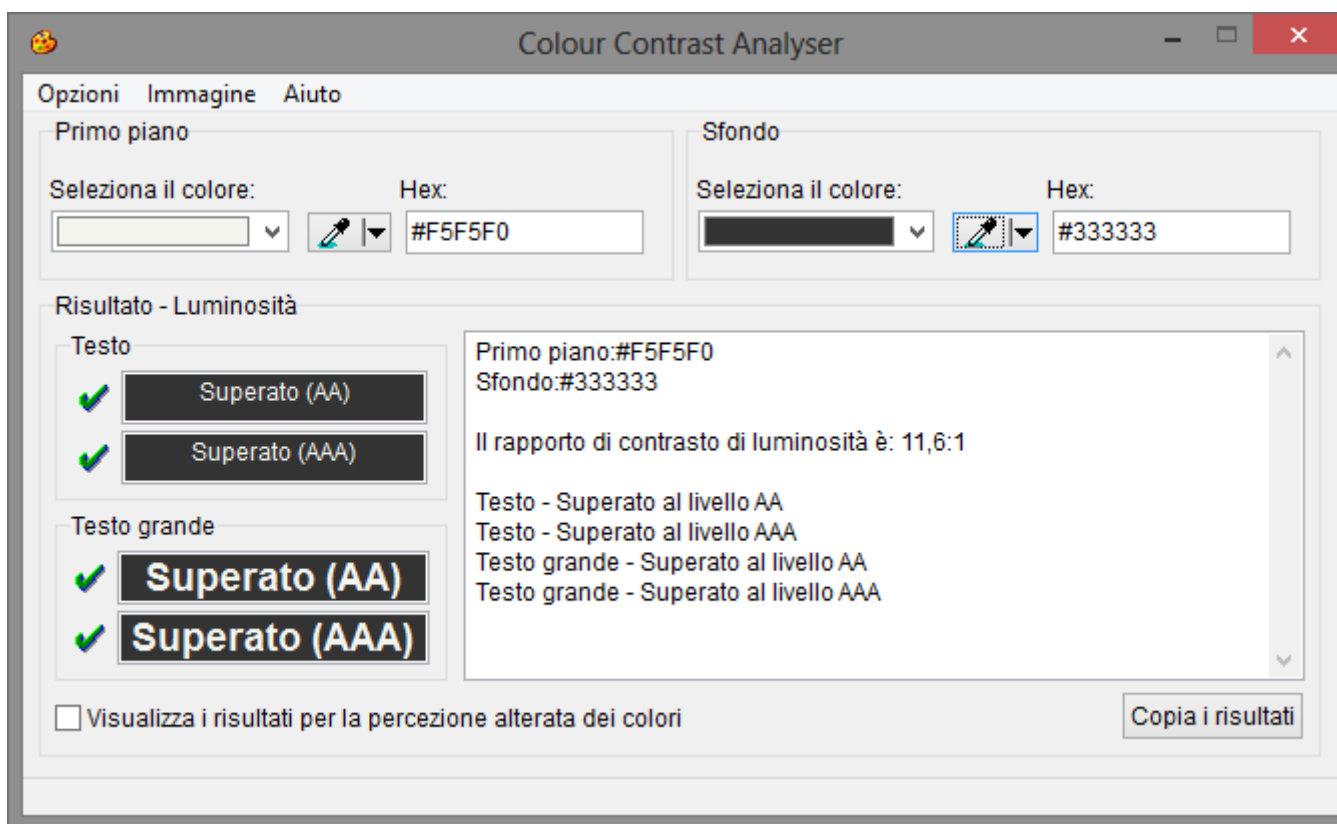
Colour Contrast Analyser

Opzioni Immagine Aiuto

Primo piano

Seleziona il colore:

Hex:

#F5F5F0

Sfondo

Seleziona il colore:

Hex:

#333333

Risultato - Luminosità

Testo

Superato (AA)

Superato (AAA)

Testo grande

Superato (AA)

Superato (AAA)

Primo piano:#F5F5F0
Sfondo:#333333

Il rapporto di contrasto di luminosità è: 11,6:1

Testo - Superato al livello AA
Testo - Superato al livello AAA
Testo grande - Superato al livello AA
Testo grande - Superato al livello AAA

Visualizza i risultati per la percezione alterata dei colori

Copia i risultati